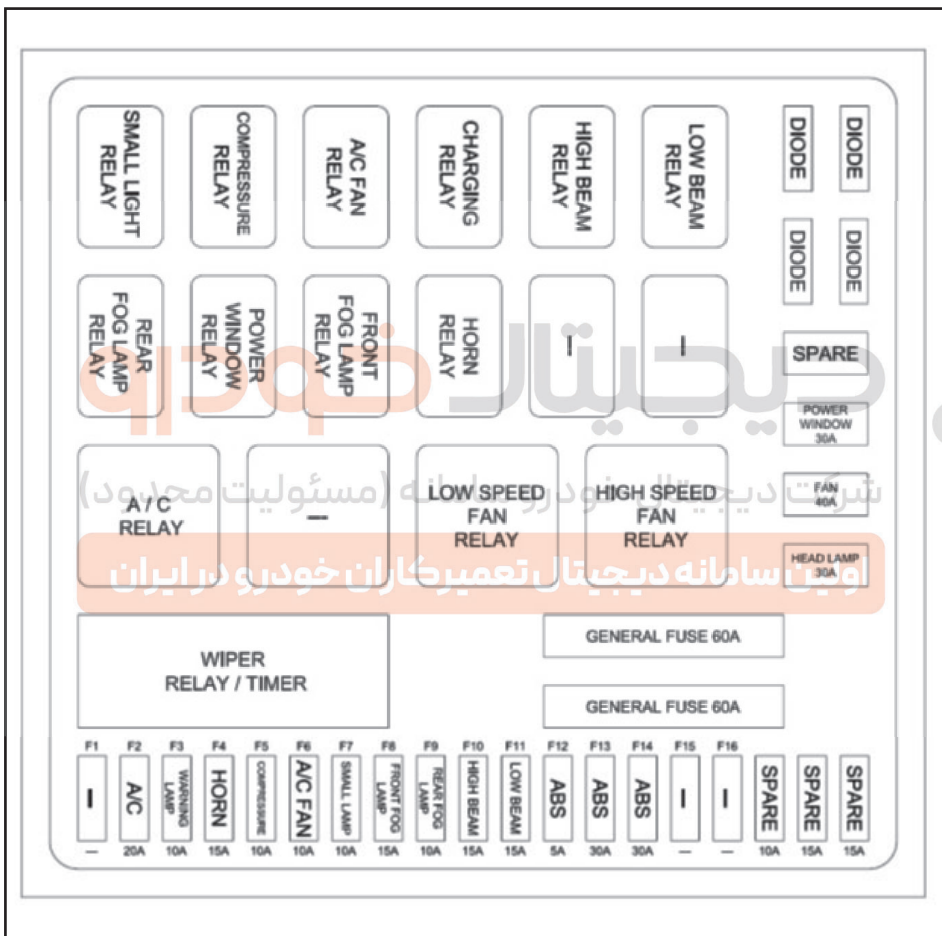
SMALL LIGHT RELAY

COMPRESSURE RELAY

A/C FAN RELAY

CHARGING RELAY

HIGH BEAM RELAY

LOW BEAM RELAY

DIODE

DIODE

DIODE

DIODE

REAR FOG LAMP RELAY

POWER WINDOW RELAY

FRONT FOG LAMP RELAY

HORN RELAY

—

—

SPARE

POWER WINDOW 30A

A/C RELAY

—

LOW SPEED FAN RELAY

HIGH SPEED FAN RELAY

FAN 40A

HEAD LAMP 30A

دیجیتال خودرو

شرکت دیجیتال خودرو سامانه (مسئولیت محدود)

اولین سامانه دیجیتال تعمیرکاران خودرو در ایران

WIPER RELAY / TIMER

GENERAL FUSE 60A

GENERAL FUSE 60A

| F1 | F2 | F3 | F4 | F5 | F6 | F7 | F8 | F9 | F10 | F11 | F12 | F13 | F14 | F15 | F16 | | | |
|---|---|---|---|---|---|---|---|---|---|---|---|---|---|---|---|---|---|---|
| — | A/C | WARNING LAMP | HORN | COMPRESSURE | A/C FAN | SMALL LAMP | FRONT FOG LAMP | REAR FOG LAMP | HIGH BEAM | LOW BEAM | ABS | ABS | ABS | — | — | SPARE | SPARE | SPARE |
| — | 20A | 10A | 15A | 10A | 10A | 10A | 15A | 10A | 15A | 15A | 5A | 30A | 30A | — | — | 10A | 15A | 15A |